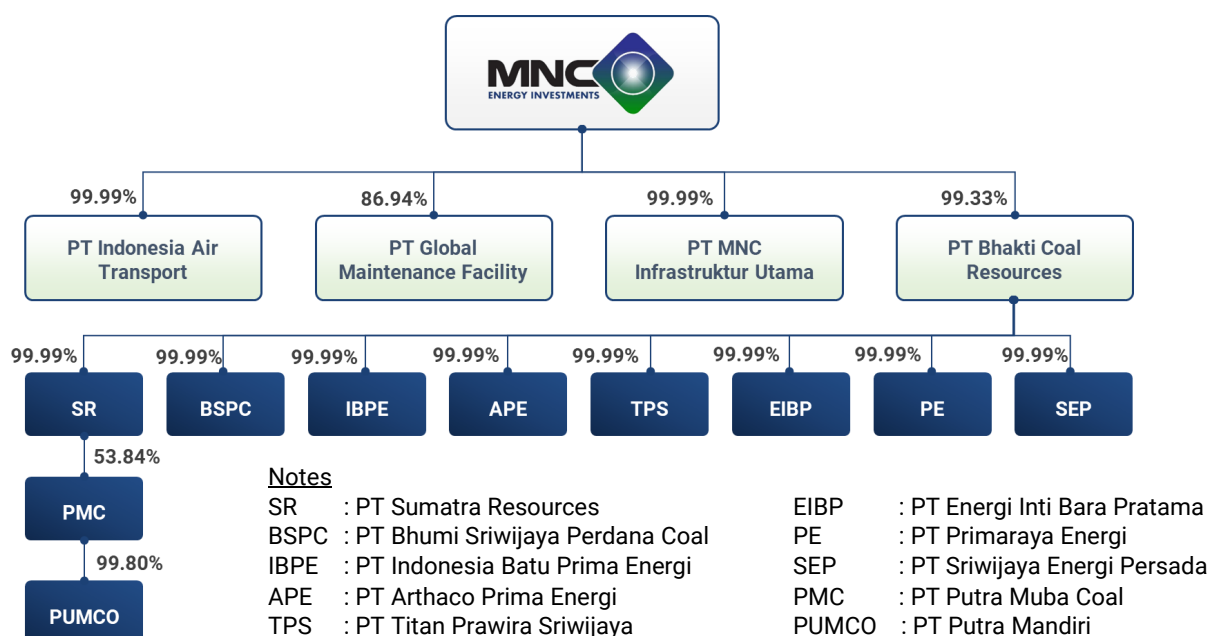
MNC
ENERGY INVESTMENTS

99.99%
PT Indonesia Air Transport

86.94%
PT Global Maintenance Facility

99.99%
PT MNC Infrastruktur Utama

99.33%
PT Bhakti Coal Resources

99.99%
SR

99.99%
BSPC

99.99%
IBPE

99.99%
APE

99.99%
TPS

99.99%
EIBP

99.99%
PE

99.99%
SEP

53.84%
PMC

99.80%
PUMCO

Notes
SR : PT Sumatra Resources
BSPC : PT Bhumi Sriwijaya Perdana Coal
IBPE : PT Indonesia Batu Prima Energi
APE : PT Arthaco Prima Energi
TPS : PT Titan Prawira Sriwijaya

EIBP : PT Energi Inti Bara Pratama
PE : PT Primaraya Energi
SEP : PT Sriwijaya Energi Persada
PMC : PT Putra Muba Coal
PUMCO : PT Putra Mandiri